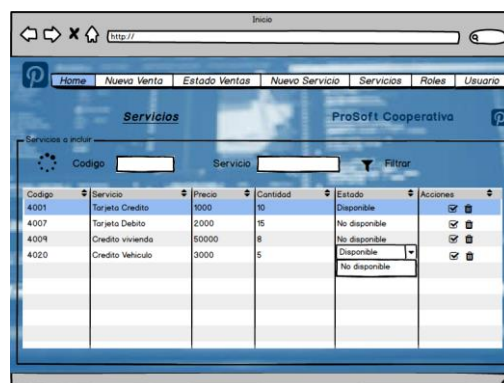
Inicio

http://

Home | Nueva Venta | Estado Ventas | Nuevo Servicio | Servicios | Roles | Usuario

Servicios

ProSoft Cooperativa

Servicios a incluir

Codigo

Servicio

Filtrar

| Codigo | Servicio | Precio | Cantidad | Estado | Acciones |
|---|---|---|---|---|---|
| 4001 | Tarjeta Credito | 1000 | 10 | Disponible | |
| 4007 | Tarjeta Debito | 2000 | 15 | No disponible | |
| 4009 | Credito vivienda | 50000 | 8 | No disponible | |
| 4020 | Credito Vehiculo | 3000 | 5 | Disponible | |

No disponible